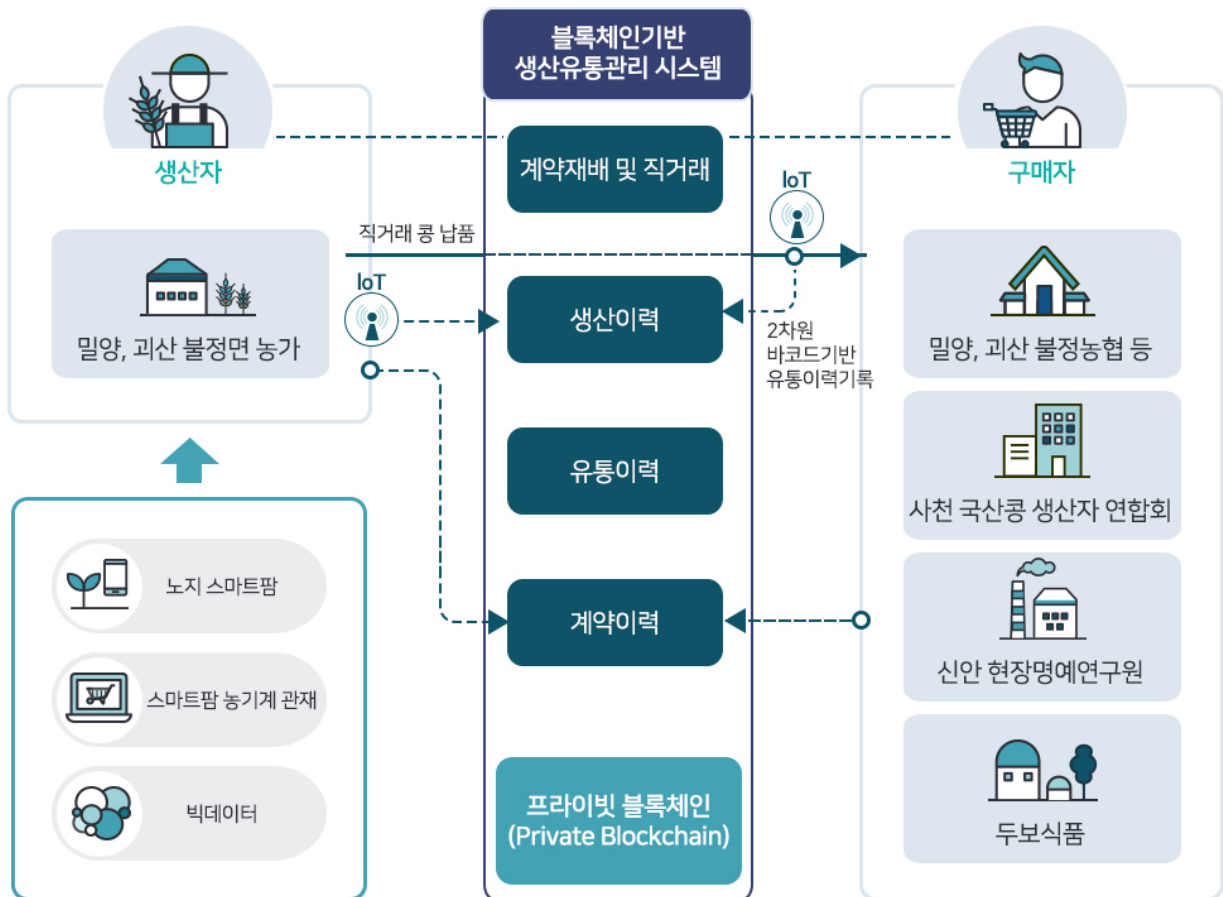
블록체인기반 생산유통관리 시스템

생산자

밀양, 괴산 불정면 농가

노지 스마트팜

스마트팜 농기계 관재

빅데이터

계약재배 및 직거래

직거래 콩 납품

IoT

IoT

생산이력

2차원 바코드기반 유통이력기록

유통이력

계약이력

프라이빗 블록체인 (Private Blockchain)

구매자

밀양, 괴산 불정농협 등

사천 국산콩 생산자 연합회

신안 현장명예연구원

두보식품